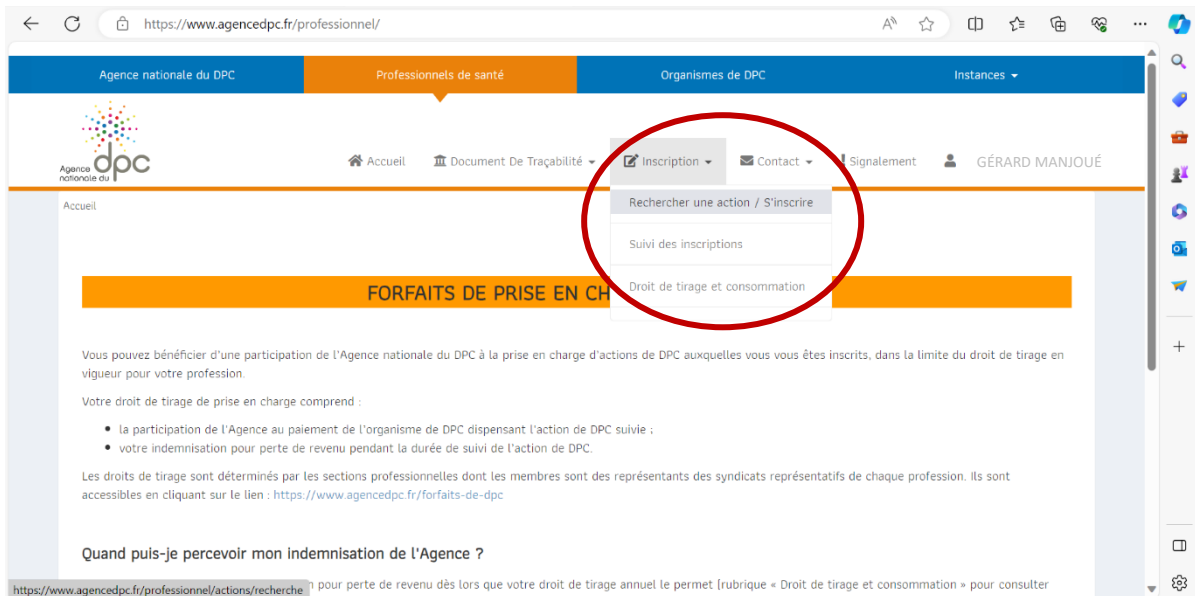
https://www.agencedpc.fr/professionnel/

Agence nationale du DPC | Professionnels de santé | Organismes de DPC | Instances

Agence nationale du dpc

Accueil | Document De Traçabilité | Inscription | Contact | Signalement | GÉRARD MANJOUÉ

Rechercher une action / S'inscrire
Suivi des inscriptions
Droit de tirage et consommation

Accueil

FORFAITS DE PRISE EN CH

Vous pouvez bénéficier d'une participation de l'Agence nationale du DPC à la prise en charge d'actions de DPC auxquelles vous vous êtes inscrits, dans la limite du droit de tirage en vigueur pour votre profession.

Votre droit de tirage de prise en charge comprend :

- la participation de l'Agence au paiement de l'organisme de DPC dispensant l'action de DPC suivie ;
- votre indemnisation pour perte de revenu pendant la durée de suivi de l'action de DPC.

Les droits de tirage sont déterminés par les sections professionnelles dont les membres sont des représentants des syndicats représentatifs de chaque profession. Ils sont accessibles en cliquant sur le lien : https://www.agencedpc.fr/forfaits-de-dpc

Quand puis-je percevoir mon indemnisation de l'Agence ?

https://www.agencedpc.fr/professionnel/actions/recherche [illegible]n pour perte de revenu dès lors que votre droit de tirage annuel le permet (rubrique « Droit de tirage et consommation » pour consulter